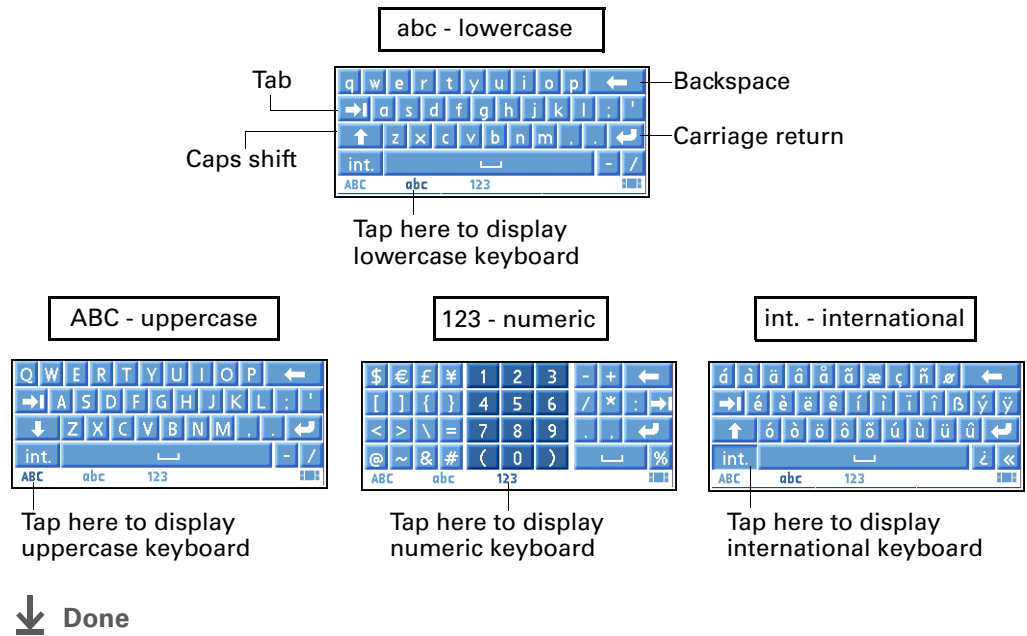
abc - lowercase

Tab

Backspace

q w e r t y u i o p

a s d f g h j k l ; '

z x c v b n m , .

int.

- /

ABC abc 123

Caps shift

Carriage return

Tap here to display lowercase keyboard

ABC - uppercase

Q W E R T Y U I O P

A S D F G H J K L ; '

Z X C V B N M , .

int.

- /

ABC abc 123

Tap here to display uppercase keyboard

123 - numeric

$ € £ ¥ 1 2 3 - +

[ ] { } 4 5 6 / * :

< > \ = 7 8 9 . ,

@ ~ & # ( 0 ) %

ABC abc 123

Tap here to display numeric keyboard

int. - international

á à ä â å ã æ ç ñ ø

é è ë ê í ì ï î ß ý ÿ

ó ò ö ô õ ú ù ü û

int.

¿ «

ABC abc 123

Tap here to display international keyboard

Done